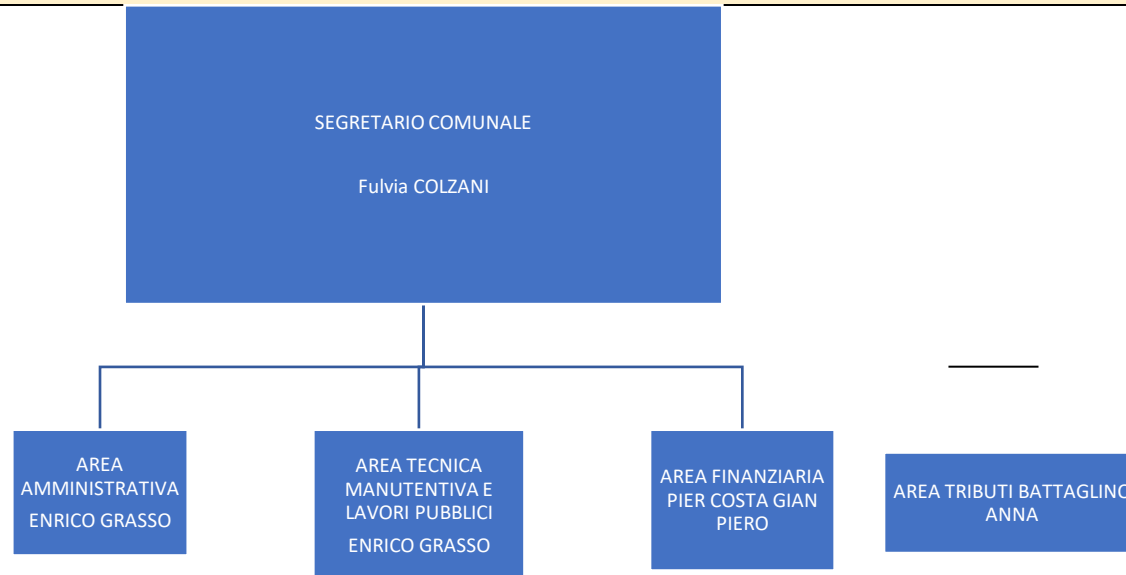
SEGRETARIO COMUNALE

Fulvia COLZANI

AREA AMMINISTRATIVA

ENRICO GRASSO

AREA TECNICA MANUTENTIVA E LAVORI PUBBLICI

ENRICO GRASSO

AREA FINANZIARIA PIER COSTA GIAN PIERO

AREA TRIBUTI BATTAGLINO ANNA